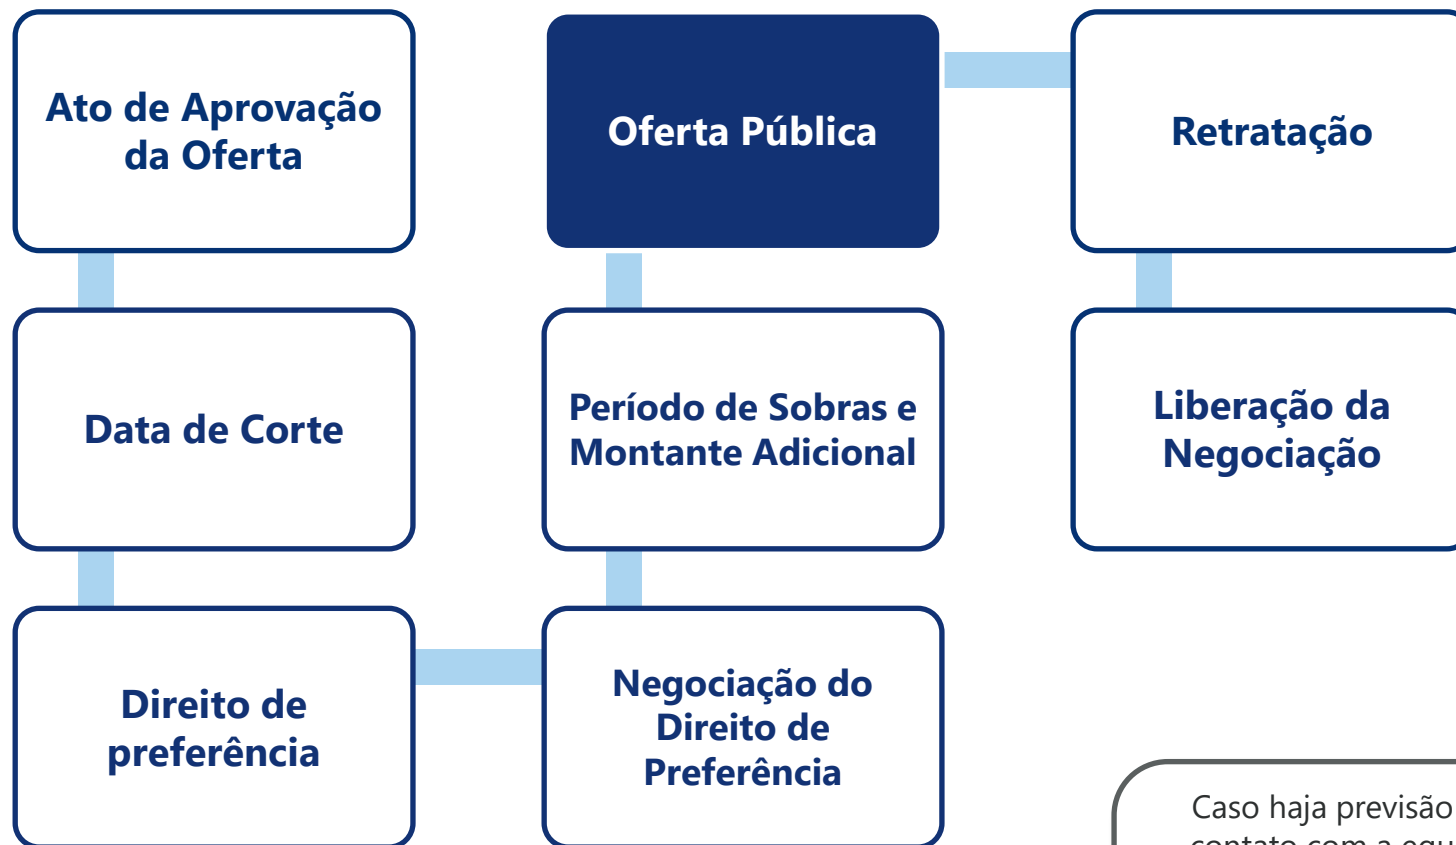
Ato de Aprovação da Oferta

Oferta Pública

Retratação

Data de Corte

Período de Sobras e Montante Adicional

Liberação da Negociação

Direito de preferência

Negociação do Direito de Preferência

Caso haja previsão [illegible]
contato com a equ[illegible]